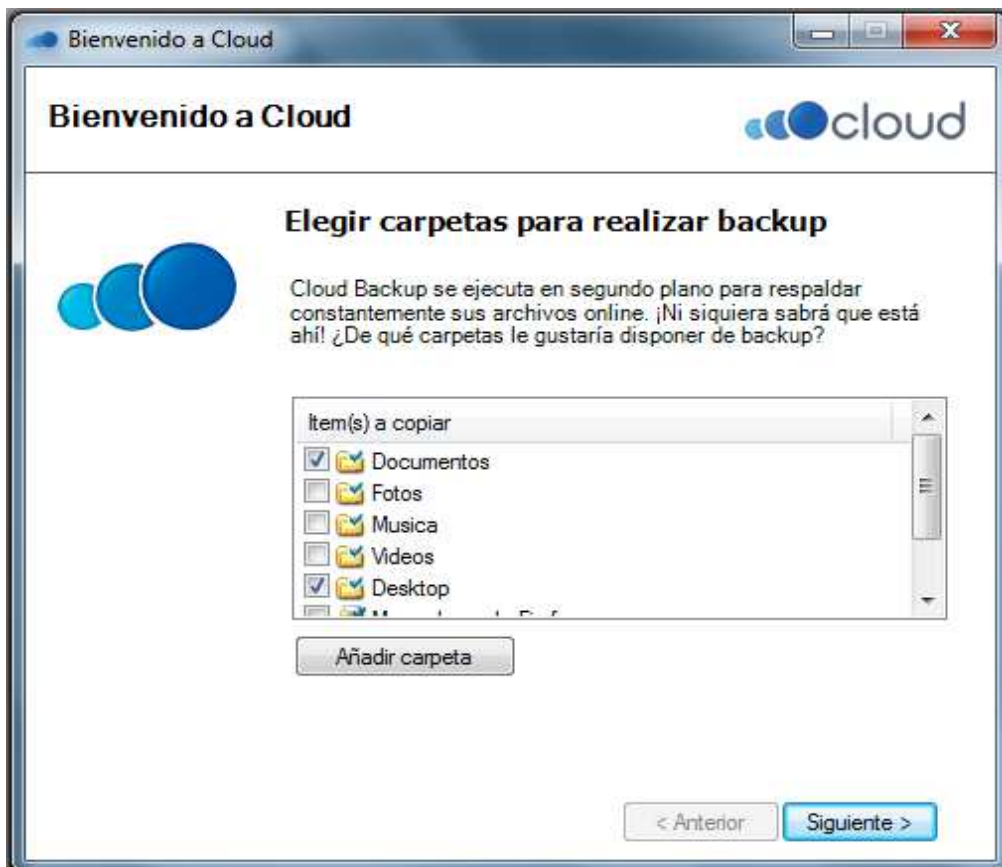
Bienvenido a Cloud

Bienvenido a Cloud

cloud

Elegir carpetas para realizar backup

Cloud Backup se ejecuta en segundo plano para respaldar constantemente sus archivos online. ¡Ni siquiera sabrá que está ahí! ¿De qué carpetas le gustaría disponer de backup?

Item(s) a copiar
Documentos
Fotos
Musica
Videos
Desktop
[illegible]

Añadir carpeta

< Anterior
Siguiente >